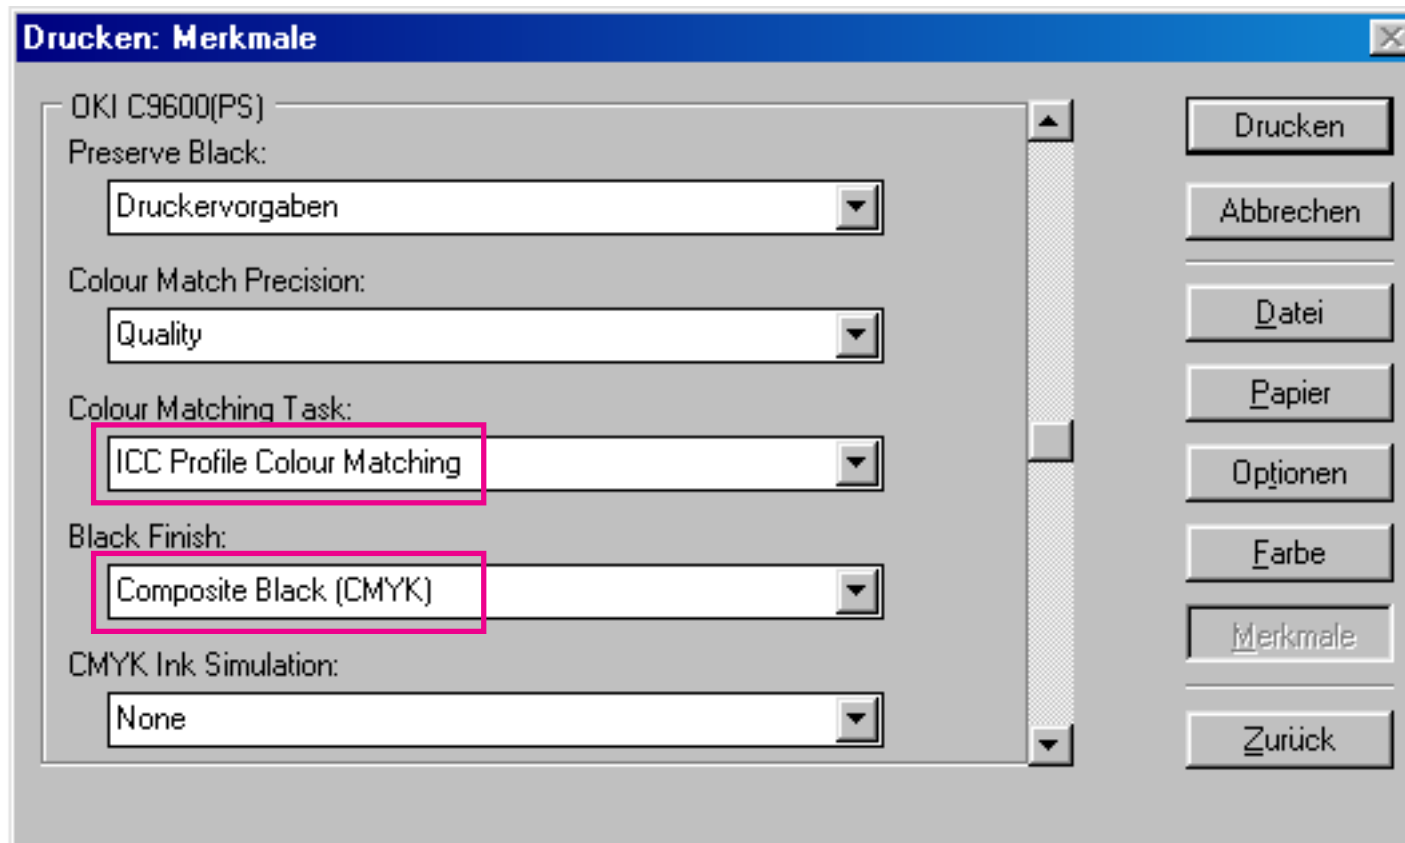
Drucken: Merkmale

OKI C9600(PS)

Preserve Black:

Druckervorgaben

Colour Match Precision:

Quality

Colour Matching Task:

ICC Profile Colour Matching

Black Finish:

Composite Black (CMYK)

CMYK Ink Simulation:

None

Drucken

Abbrechen

Datei

Papier

Optionen

Farbe

Merkmale

Zurück